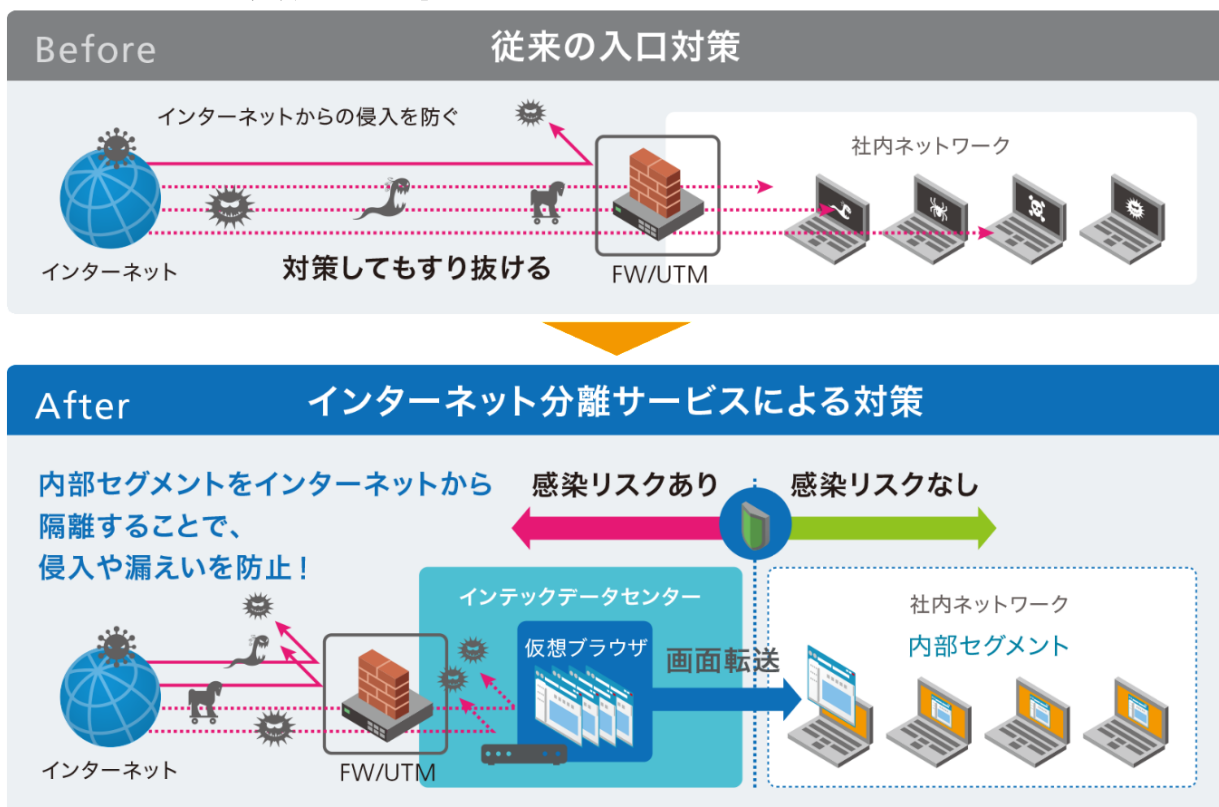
Before
従来の入口対策

インターネットからの侵入を防ぐ

社内ネットワーク

インターネット

対策してもすり抜ける

FW/UTM

After
インターネット分離サービスによる対策

内部セグメントをインターネットから隔離することで、侵入や漏えいを防止！

感染リスクあり

感染リスクなし

インテックデータセンター

仮想ブラウザ

画面転送

社内ネットワーク

内部セグメント

インターネット

FW/UTM